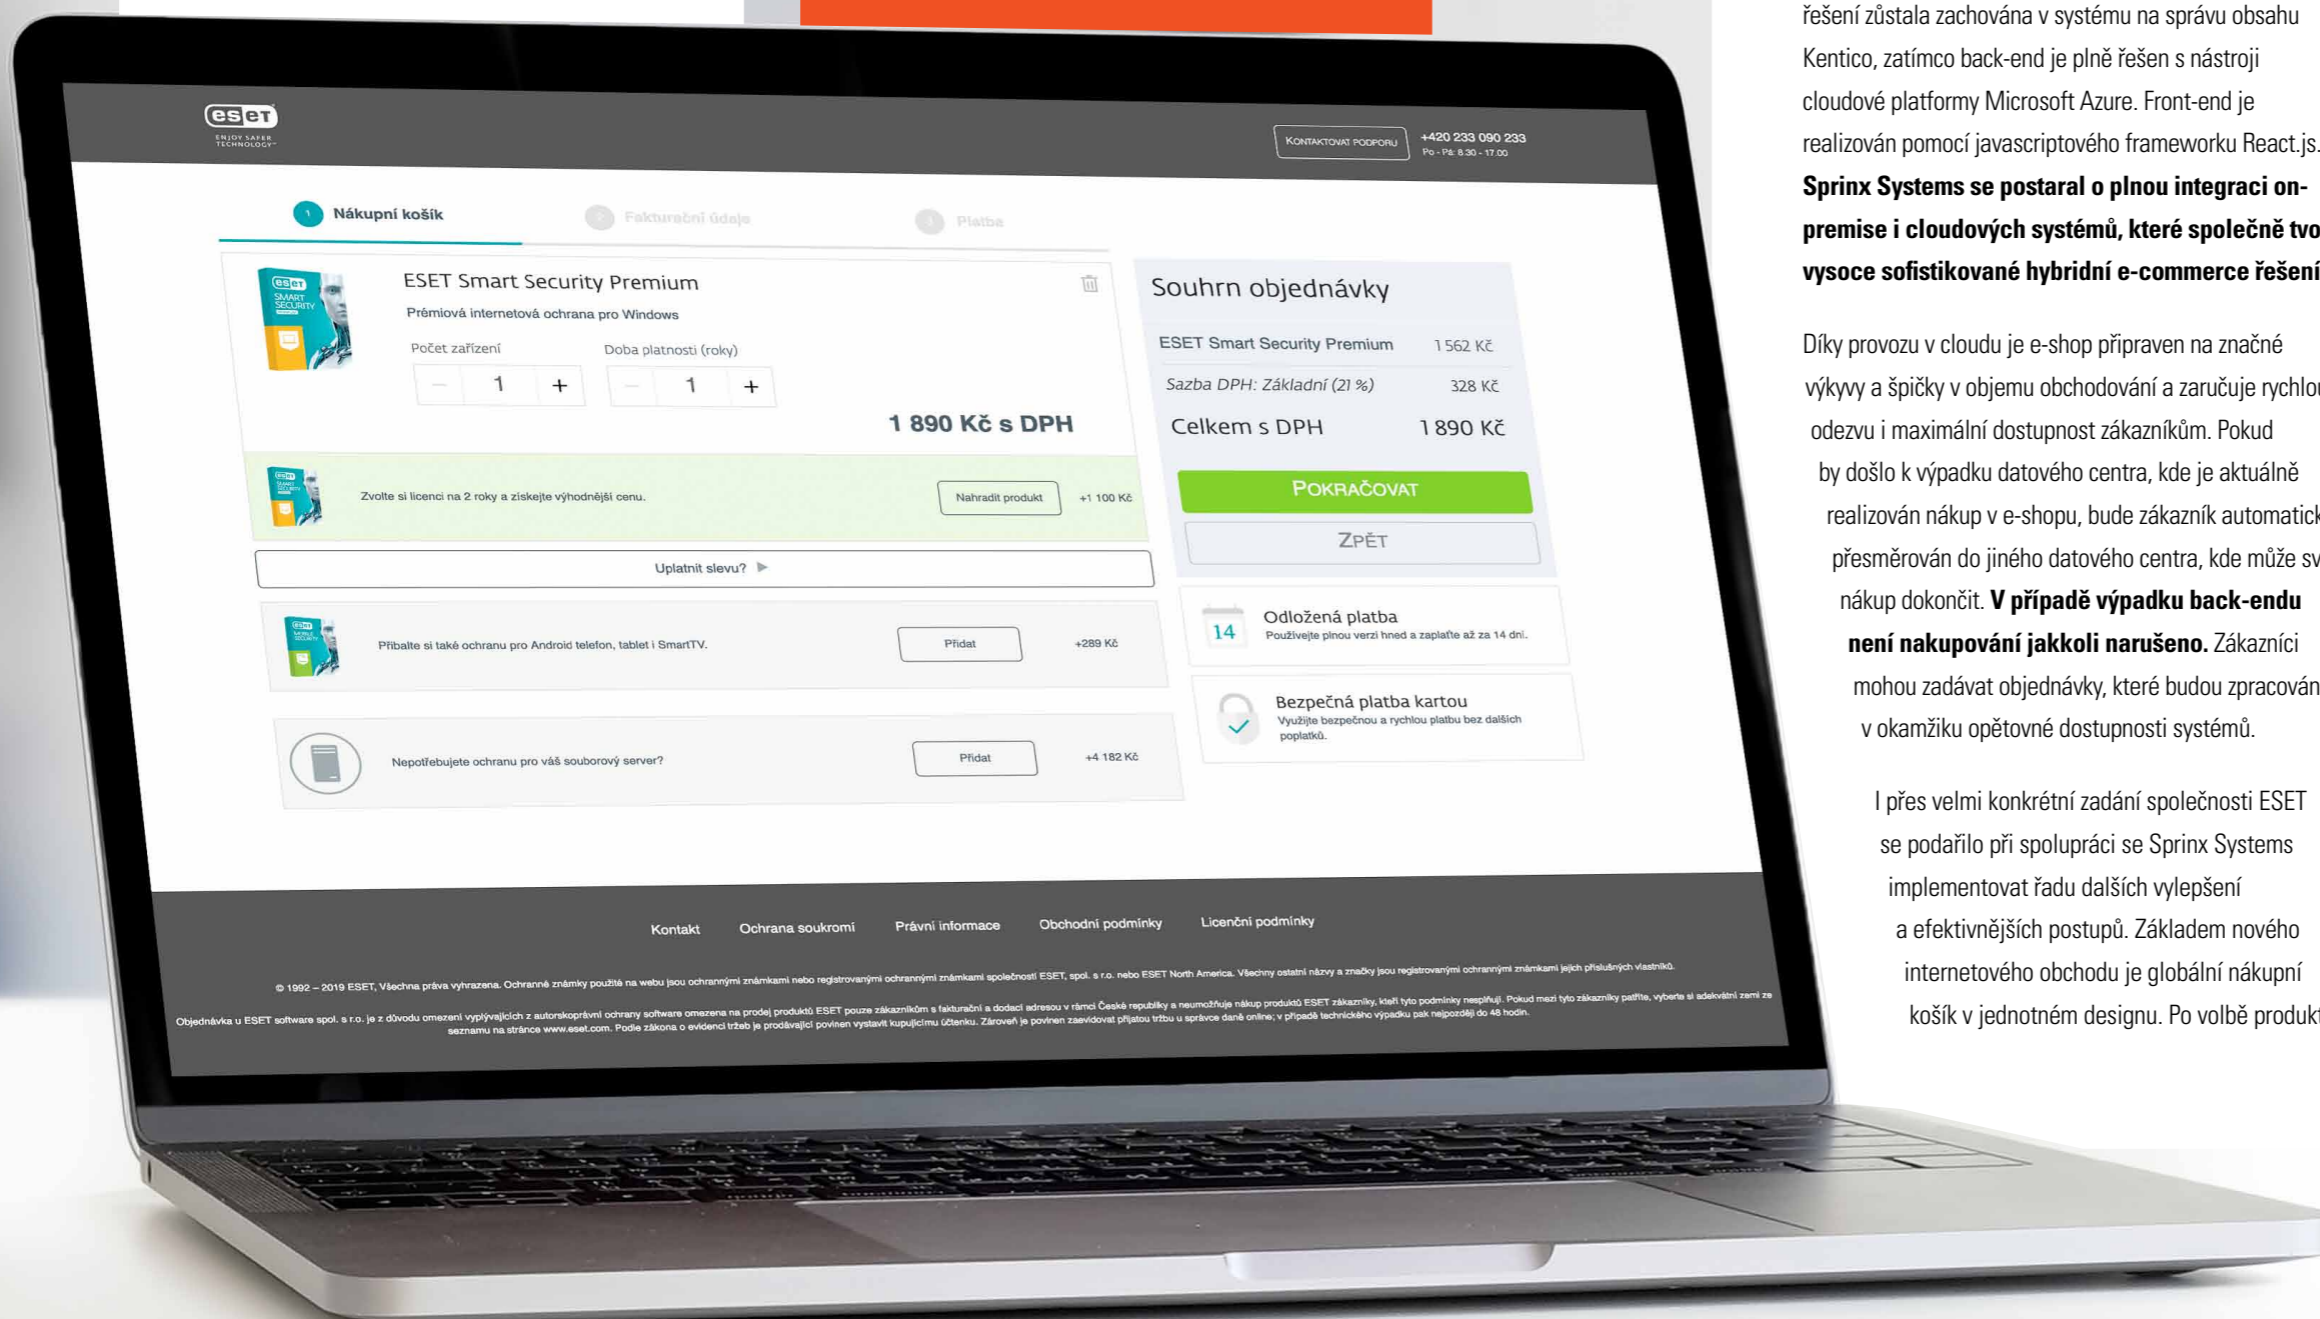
eset
ENJOY SAFER TECHNOLOGY

Kontaktovat podporu
+420 233 090 233
Po - Pá: 8.30 - 17.00

1 Nákupní košík
2 Fakturační údaje
3 Platba

ESET Smart Security Premium
Prémiová internetová ochrana pro Windows
Počet zařízení
Doba platnosti (roky)
– 1 +
– 1 +
1 890 Kč s DPH

Zvolte si licenci na 2 roky a získejte výhodnější cenu.
Nahradit produkt
+1 100 Kč

Uplatnit slevu?

Přibalte si také ochranu pro Android telefon, tablet i SmartTV.
Přidat
+289 Kč

Nepotřebujete ochranu pro váš souborový server?
Přidat
+4 182 Kč

Souhrn objednávky
ESET Smart Security Premium 1 562 Kč
Sazba DPH: Základní (21 %) 328 Kč
Celkem s DPH 1 890 Kč
Pokračovat
Zpět

14
Odložená platba
Používejte plnou verzi hned a zaplaťte až za 14 dní.

Bezpečná platba kartou
Využijte bezpečnou a rychlou platbu bez dalších poplatků.

Kontakt
Ochrana soukromí
Právní informace
Obchodní podmínky
Licenční podmínky

© 1992 – 2019 ESET, Všechna práva vyhrazena. Ochranné známky použité na webu jsou ochrannými známkami nebo registrovanými ochrannými známkami společnosti ESET, spol. s r.o. nebo ESET North America. Všechny ostatní názvy a značky jsou registrovanými ochrannými známkami jejich příslušných vlastníků.

Objednávka u ESET software spol. s r.o. je z důvodu omezení vyplývajících z autorskoprávní ochrany software omezena na prodej produktů ESET pouze zákazníkům s fakturační a dodací adresou v rámci České republiky a neumožňuje nákup produktů ESET zákazníky, kteří tyto podmínky nesplňují. Pokud mezi tyto zákazníky patříte, vyberte si adekvátní zemi ze seznamu na stránce www.eset.com. Podle zákona o evidenci tržeb je prodávající povinen vystavit kupujícímu účtenku. Zároveň je povinen zaevidovat přijatou tržbu u správce daně online; v případě technického výpadku pak nejpozději do 48 hodin.

řešení zůstala zachována v systému na správu obsahu Kentico, zatímco back-end je plně řešen s nástroji cloudové platformy Microsoft Azure. Front-end je realizován pomocí javascriptového frameworku React.js. **Sprinx Systems se postaral o plnou integraci on-premise i cloudových systémů, které společně tvo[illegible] vysoce sofistikované hybridní e-commerce řešení**

Díky provozu v cloudu je e-shop připraven na značné výkyvy a špičky v objemu obchodování a zaručuje rychlou odezvu i maximální dostupnost zákazníkům. Pokud by došlo k výpadku datového centra, kde je aktuálně realizován nákup v e-shopu, bude zákazník automatick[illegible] přesměrován do jiného datového centra, kde může sv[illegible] nákup dokončit. **V případě výpadku back-endu není nakupování jakkoli narušeno.** Zákazníci mohou zadávat objednávky, které budou zpracován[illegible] v okamžiku opětovné dostupnosti systémů.

I přes velmi konkrétní zadání společnosti ESET se podařilo při spolupráci se Sprinx Systems implementovat řadu dalších vylepšení a efektivnějších postupů. Základem nového internetového obchodu je globální nákupní košík v jednotném designu. Po volbě produkt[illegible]